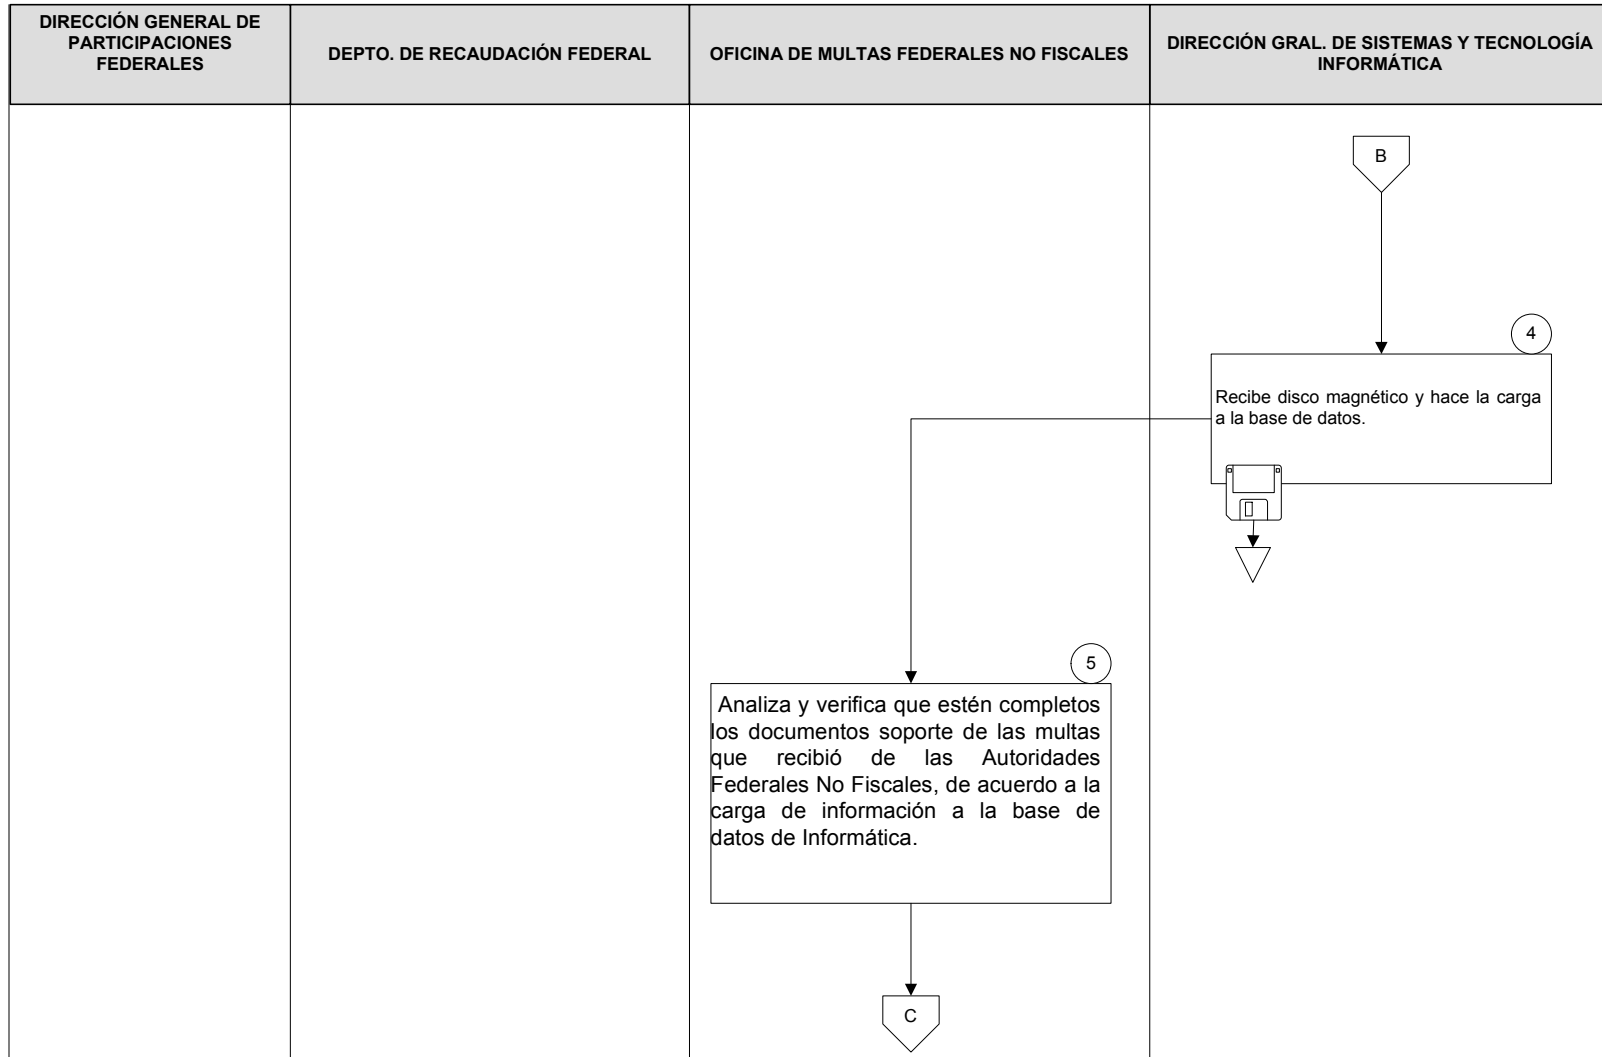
DIRECCIÓN GENERAL DE PARTICIPACIONES FEDERALES

DEPTO. DE RECAUDACIÓN FEDERAL

OFICINA DE MULTAS FEDERALES NO FISCALES

DIRECCIÓN GRAL. DE SISTEMAS Y TECNOLOGÍA INFORMÁTICA

B

4

Recibe disco magnético y hace la carga a la base de datos.

5

Analiza y verifica que estén completos los documentos soporte de las multas que recibió de las Autoridades Federales No Fiscales, de acuerdo a la carga de información a la base de datos de Informática.

C